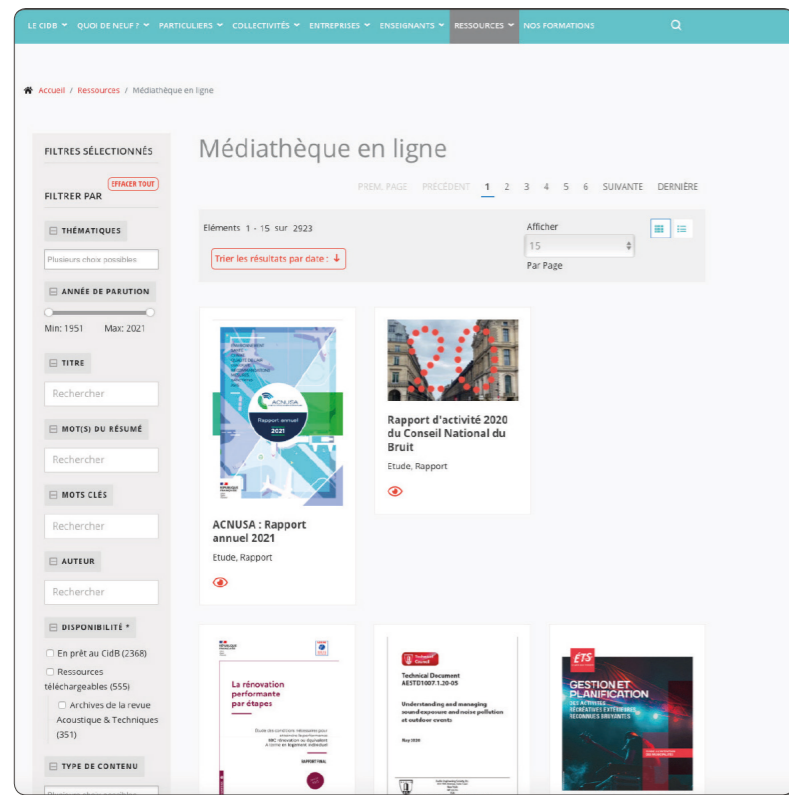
LE CIDB ⌄ QUOI DE NEUF ? ⌄ PARTICULIERS ⌄ COLLECTIVITÉS ⌄ ENTREPRISES ⌄ ENSEIGNANTS ⌄ RESSOURCES ⌄ NOS FORMATIONS

Accueil / Ressources / Médiathèque en ligne

FILTRES SÉLECTIONNÉS

FILTRER PAR EFFACER TOUT

THÉMATIQUES

Plusieurs choix possibles

ANNÉE DE PARUTION

Min: 1951 Max: 2021

TITRE

Rechercher

MOT(S) DU RÉSUMÉ

Rechercher

MOTS CLÉS

Rechercher

AUTEUR

Rechercher

DISPONIBILITÉ *

En prêt au CidB (2368)

Ressources téléchargeables (555)

Archives de la revue Acoustique & Techniques (351)

TYPE DE CONTENU

Médiathèque en ligne

PREM. PAGE PRÉCÉDENT 1 2 3 4 5 6 SUIVANTE DERNIÈRE

Eléments 1 - 15 sur 2923

Trier les résultats par date : ↓

Afficher
15
Par Page

ACNUSA
Rapport annuel
2021

ACNUSA : Rapport annuel 2021
Etude, Rapport

Rapport d'activité 2020 du Conseil National du Bruit
Etude, Rapport

La rénovation performante par étapes

Technical Document
AESTD1007.1.20-05
Understanding and managing sound exposure and noise pollution at outdoor events

ÉTS
GESTION ET PLANIFICATION
DES ACTIVITÉS RÉCRÉATIVES EXTÉRIEURES RECONNUES BRUYANTES